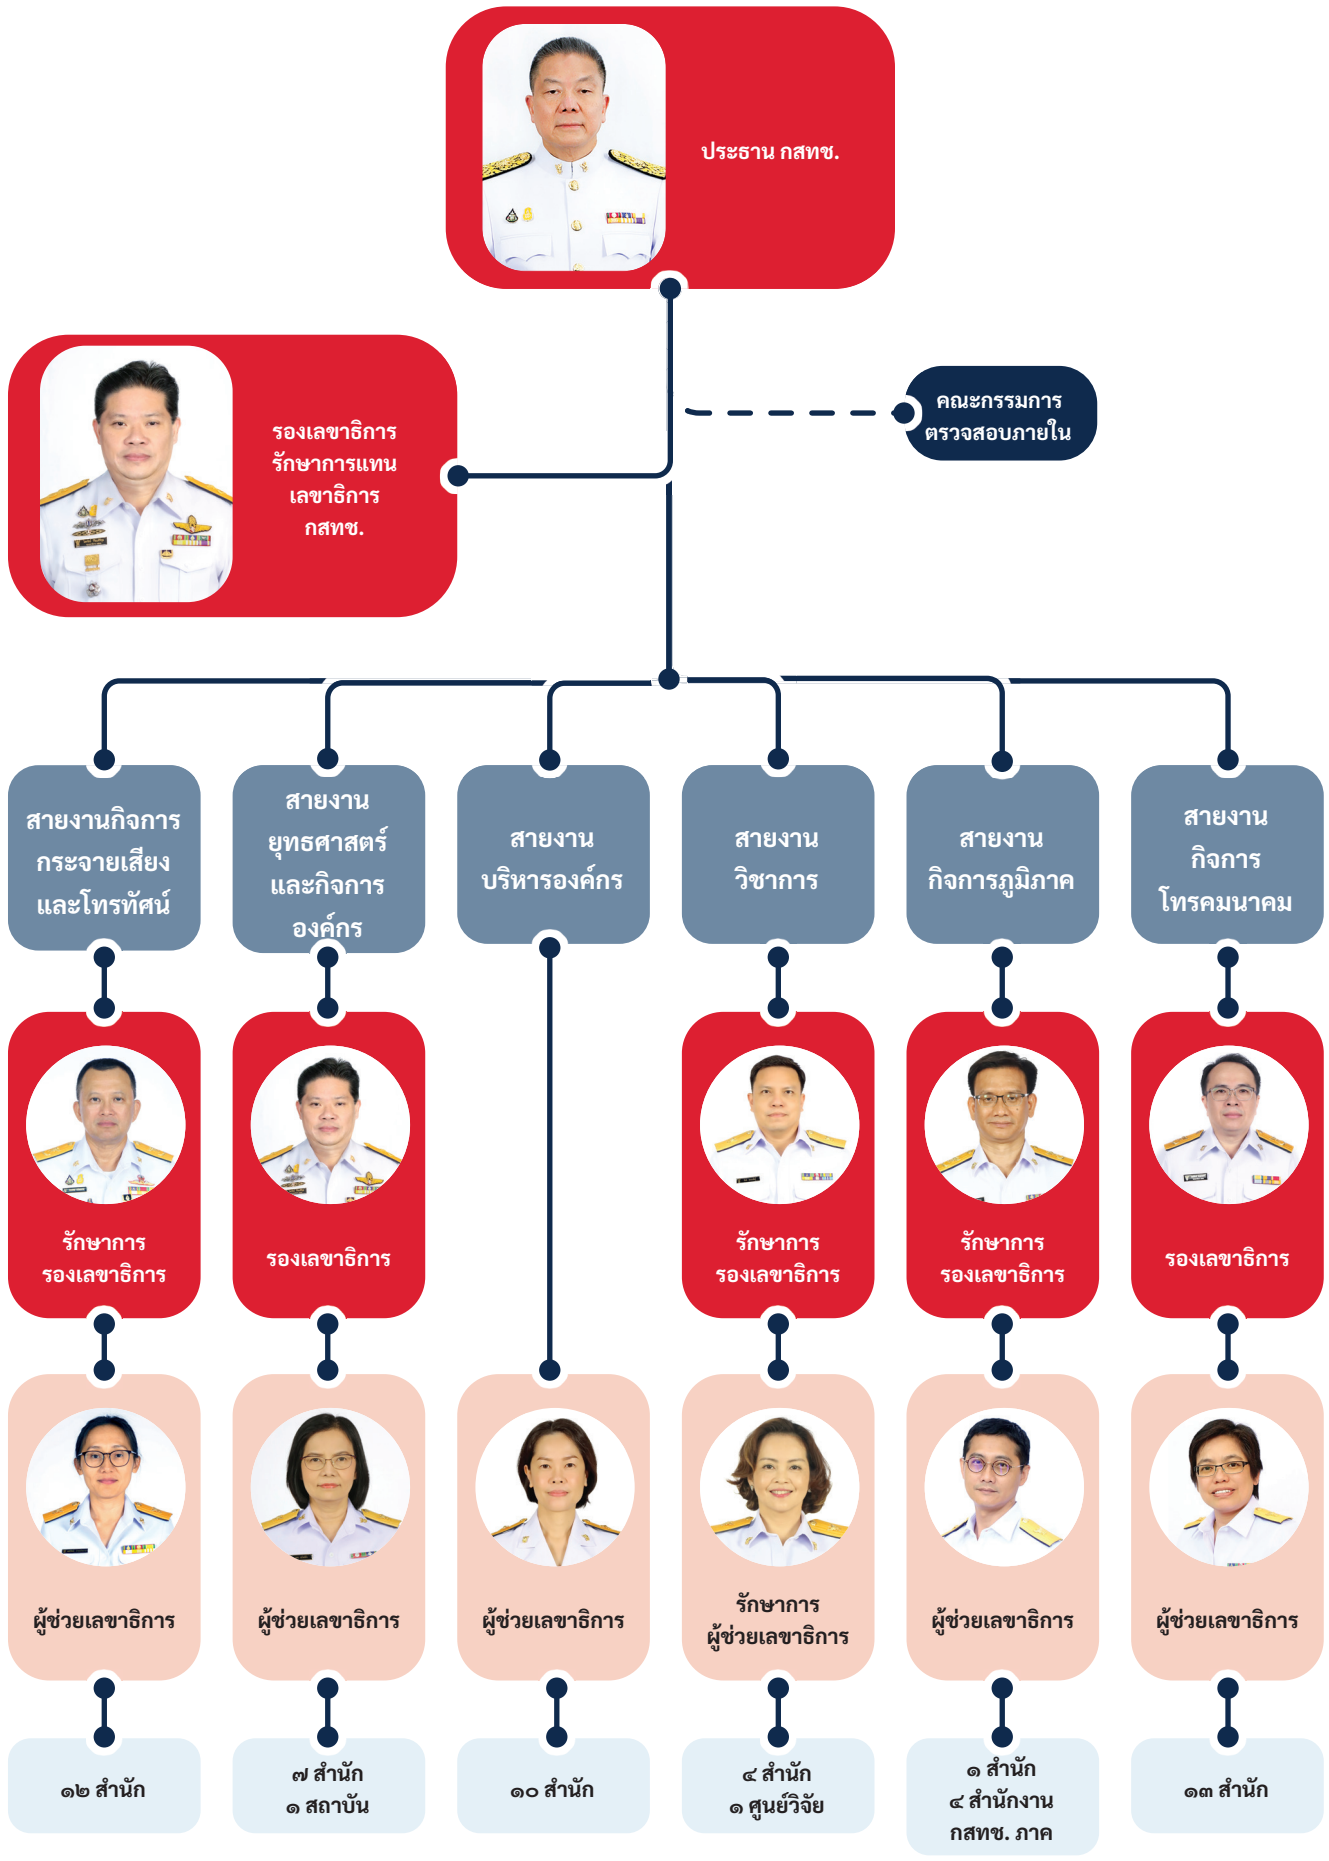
ประธาน กสทช.

รองเลขาธิการ รักษาการแทน เลขาธิการ กสทช.

คณะกรรมการ ตรวจสอบภายใน

สายงานกิจการ กระจายเสียง และโทรทัศน์

สายงาน ยุทธศาสตร์ และกิจการ องค์กร

สายงาน บริหารองค์กร

สายงาน วิชาการ

สายงาน กิจการภูมิภาค

สายงาน กิจการ โทรคมนาคม

รักษาการ รองเลขาธิการ

รองเลขาธิการ

รักษาการ รองเลขาธิการ

รักษาการ รองเลขาธิการ

รองเลขาธิการ

ผู้ช่วยเลขาธิการ

ผู้ช่วยเลขาธิการ

ผู้ช่วยเลขาธิการ

รักษาการ ผู้ช่วยเลขาธิการ

ผู้ช่วยเลขาธิการ

ผู้ช่วยเลขาธิการ

๑๒ สำนัก

๗ สำนัก ๑ สถาบัน

๑๐ สำนัก

๔ สำนัก ๑ ศูนย์วิจัย

๑ สำนัก ๔ สำนักงาน กสทช. ภาค

๑๓ สำนัก